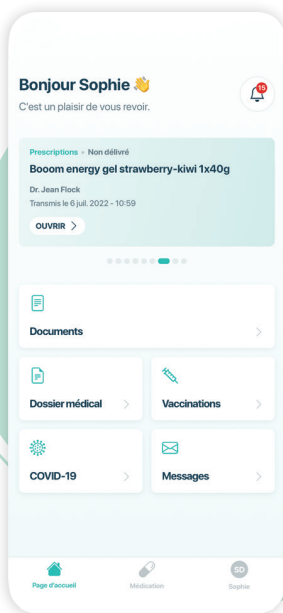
Bonjour Sophie 👋
C'est un plaisir de vous revoir.

15

Prescriptions • Non délivré
Booom energy gel strawberry-kiwi 1x40g
Dr. Jean Flock
Transmis le 6 juil. 2022 - 10:59
OUVRIR >

Documents

Dossier médical

Vaccinations

COVID-19

Messages

Page d'accueil
Médication
SD
Sophie